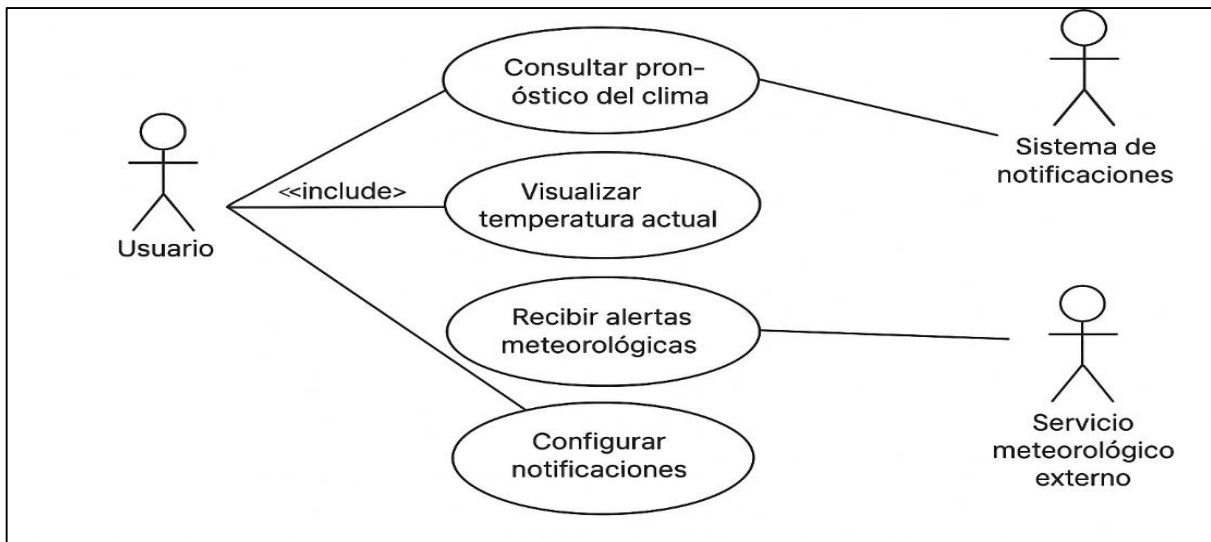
Usuario

Consultar pronóstico del clima

<<include>

Visualizar temperatura actual

Recibir alertas meteorológicas

Configurar notificaciones

Sistema de notificaciones

Servicio meteorológico externo